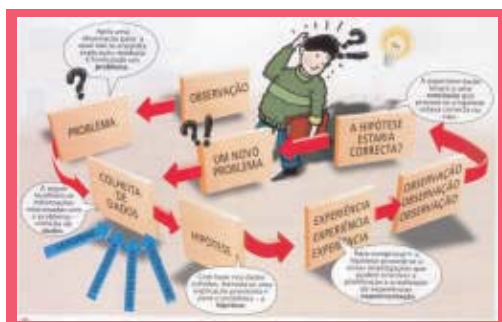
Após uma observação surge a questão: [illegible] é formulado um problema.

?

OBSERVAÇÃO

PROBLEMA

?!

UM NOVO PROBLEMA

A HIPÓTESE ESTARIA CORRECTA?

A experiência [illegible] se a hipótese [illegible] estava correcta ou não.

COLHEITA DE DADOS

A seguir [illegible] informações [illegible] dados.

HIPÓTESE

Com base nos dados colhidos, formula-se uma explicação provisória para o problema – a hipótese.

EXPERIÊNCIA
EXPERIÊNCIA
EXPERIÊNCIA

OBSERVAÇÃO
OBSERVAÇÃO
OBSERVAÇÃO

Para comprovar a hipótese procede-se a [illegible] experimentação.